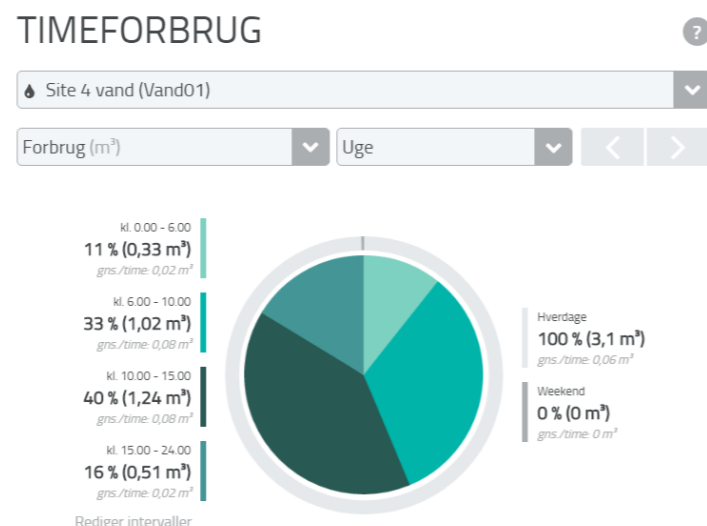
TIMEFORBRUG

?

Site 4 vand (Vand01)

Forbrug (m³)

Uge

kl. 0.00 - 6.00
11 % (0,33 m³)
gns./time: 0,02 m³

kl. 6.00 - 10.00
33 % (1,02 m³)
gns./time: 0,08 m³

kl. 10.00 - 15.00
40 % (1,24 m³)
gns./time: 0,08 m³

kl. 15.00 - 24.00
16 % (0,51 m³)
gns./time: 0,02 m³

Rediger intervaller

Hverdage
100 % (3,1 m³)
gns./time: 0,06 m³

Weekend
0 % (0 m³)
gns./time: 0 m³